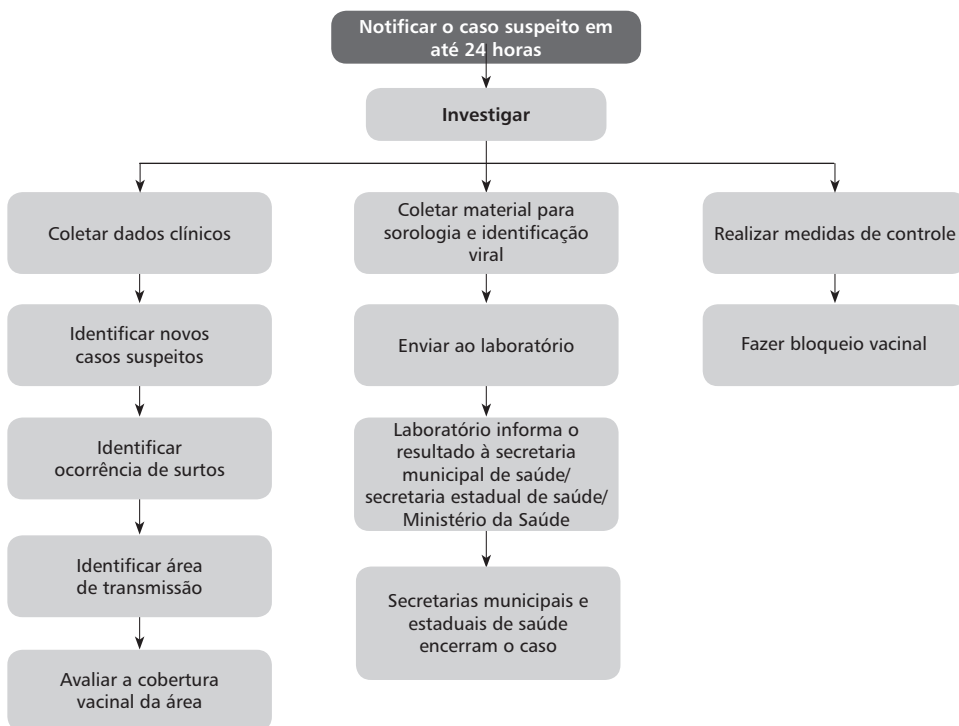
Notificar o caso suspeito em até 24 horas

Investigar

Coletar dados clínicos

Identificar novos casos suspeitos

Identificar ocorrência de surtos

Identificar área de transmissão

Avaliar a cobertura vacinal da área

Coletar material para sorologia e identificação viral

Enviar ao laboratório

Laboratório informa o resultado à secretaria municipal de saúde/ secretaria estadual de saúde/ Ministério da Saúde

Secretarias municipais e estaduais de saúde encerram o caso

Realizar medidas de controle

Fazer bloqueio vacinal